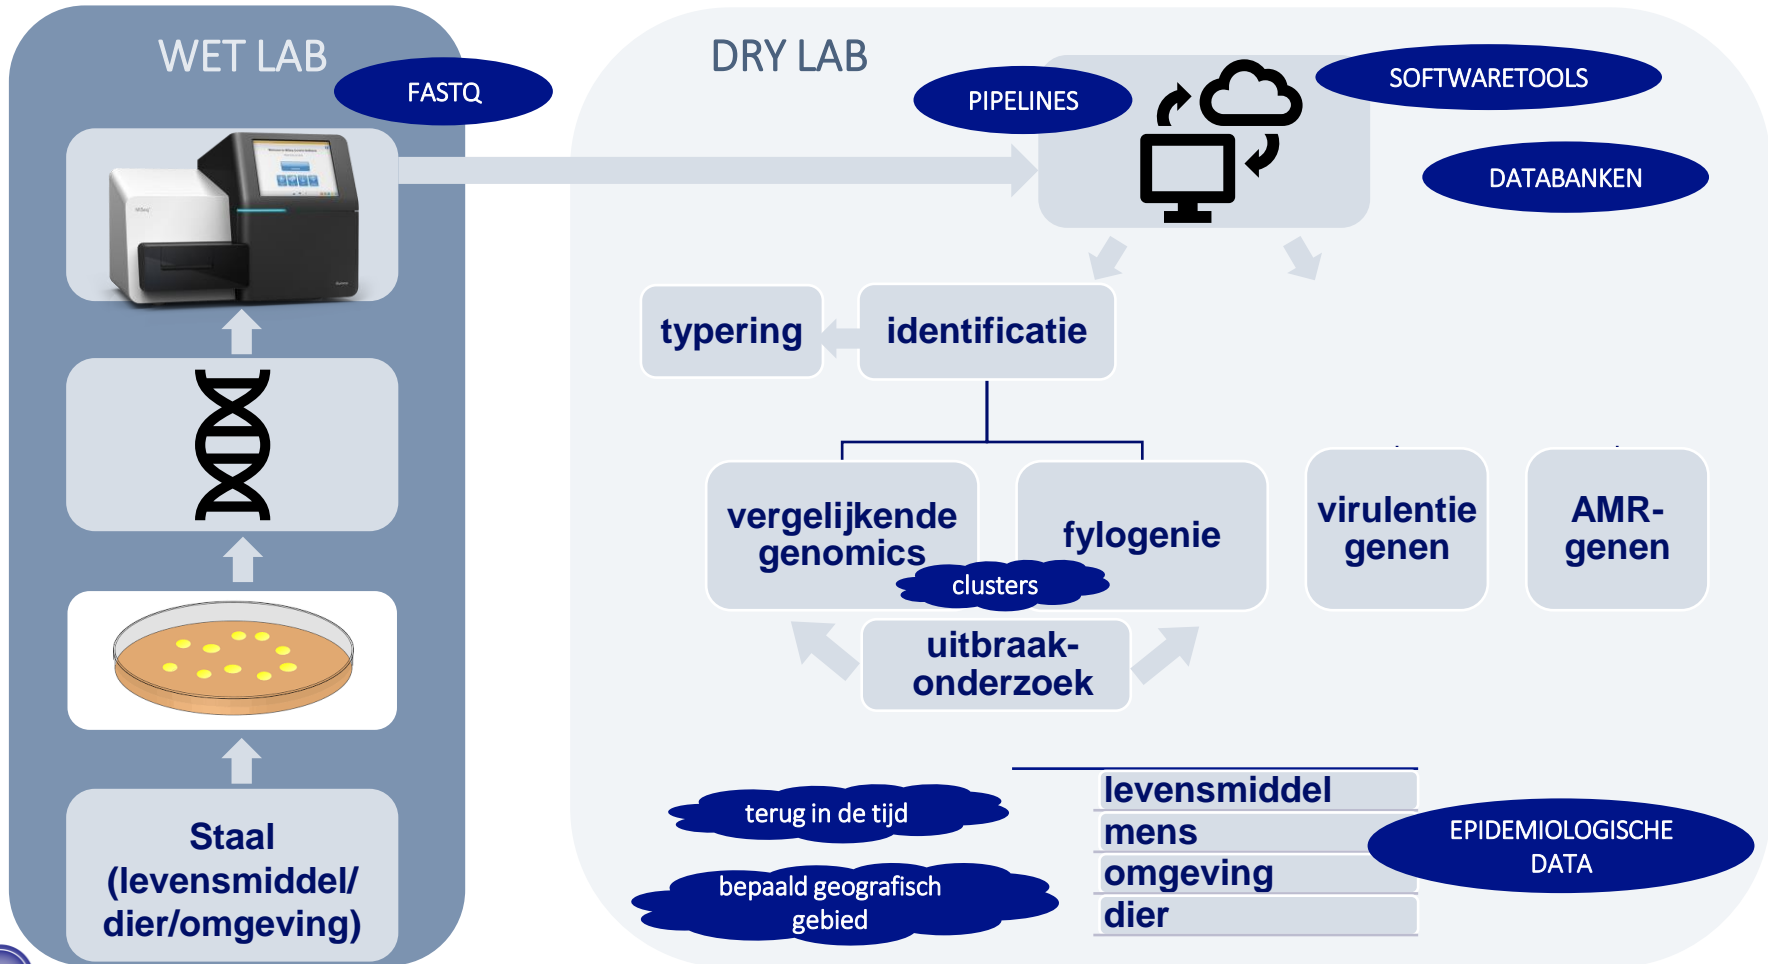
WET LAB

FASTQ

Staal (levensmiddel/ dier/omgeving)

DRY LAB

PIPELINES

SOFTWARETOOLS

DATABANKEN

typering

identificatie

vergelijkende genomics

fylogenie

clusters

virulentie genen

AMR-genen

uitbraak-onderzoek

terug in de tijd

bepaald geografisch gebied

levensmiddel
mens
omgeving
dier

EPIDEMIOLOGISCHE DATA